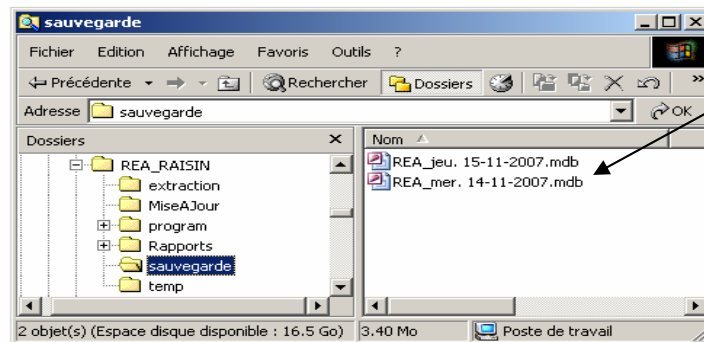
sauvegarde

Fichier Edition Affichage Favoris Outils ?

Précédente Rechercher Dossiers

Adresse sauvegarde OK

Dossiers ×

REA_RAISIN
extraction
MiseAJour
program
Rapports
sauvegarde
temp

Nom

REA_jeu. 15-11-2007.mdb
REA_mer. 14-11-2007.mdb

2 objet(s) (Espace disque disponible : 16.5 Go) 3.40 Mo Poste de travail